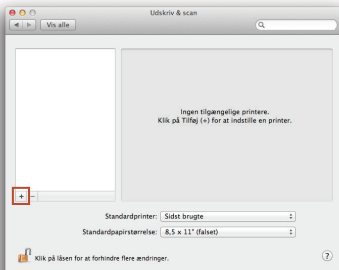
Udskriv & scan

Vis alle

Ingen tilgængelige printere.
Klik på Tilføj (+) for at indstille en printer.

+ −

Standardprinter: Sidst brugte

Standardpapirstørrelse: 8,5 x 11" (falset)

Klik på låsen for at forhindre flere ændringer.

?